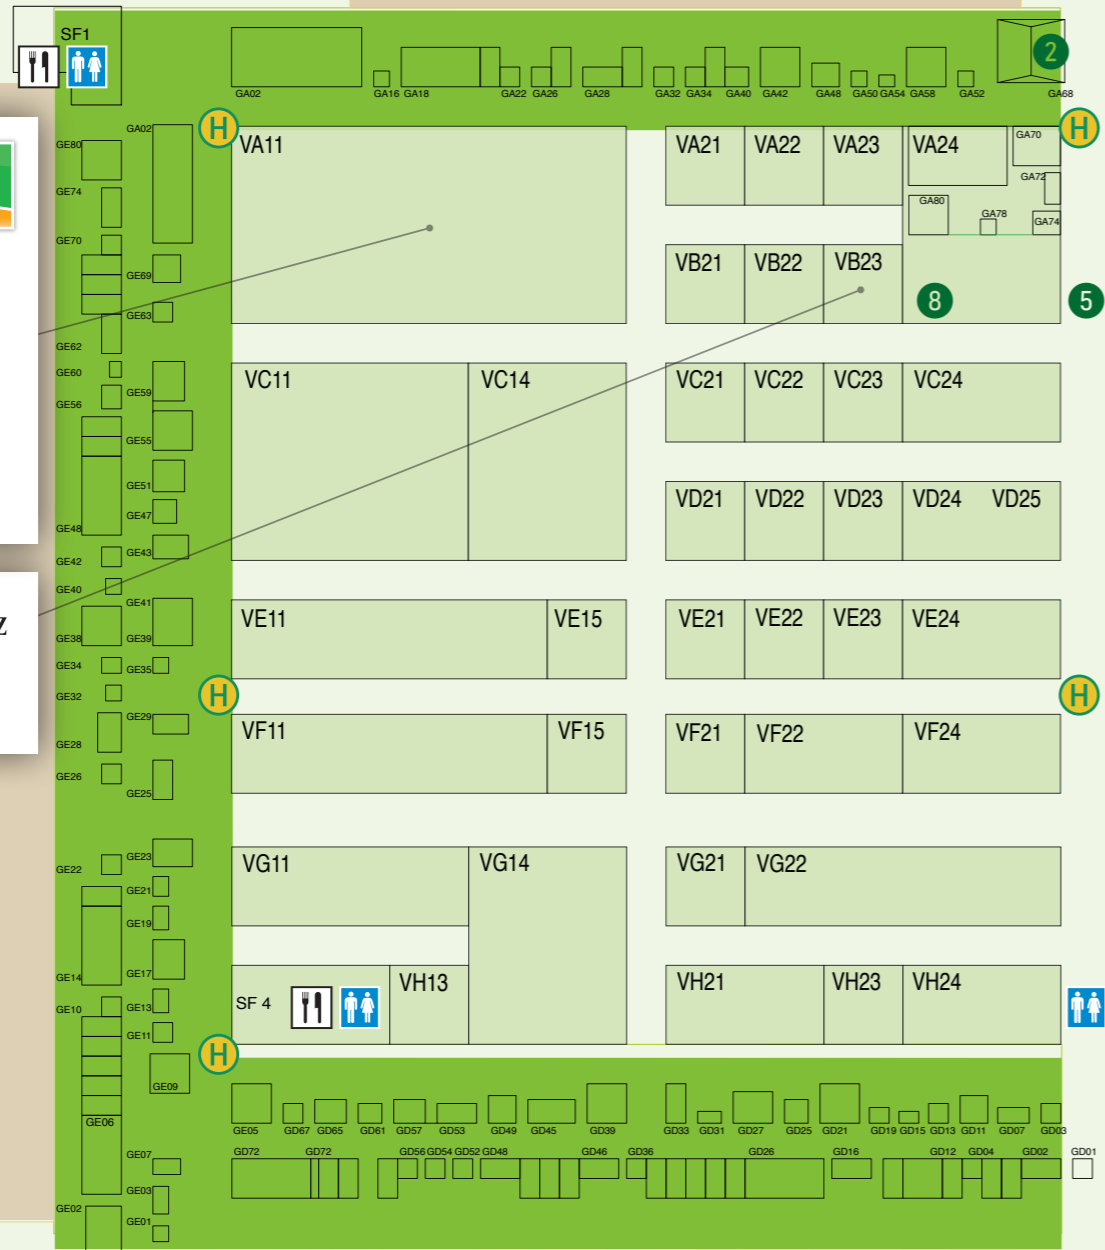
SF1

2

GA02 GA16 GA18 GA22 GA26 GA28 GA32 GA34 GA40 GA42 GA48 GA50 GA54 GA58 GA52 GA68

H

VA11

VA21 VA22 VA23 VA24

GA70

H

GA72

GA80

GA78

GA74

VB21 VB22 VB23

8

5

GE80 GA02 GE74 GE70 GE69 GE63 GE62 GE60 GE59 GE56 GE55 GE51 GE47 GE48 GE43 GE42 GE40 GE41 GE38 GE39 GE34 GE35 GE32 GE29 GE28 GE26 GE25 GE22 GE23 GE21 GE19 GE14 GE17 GE10 GE13 GE11 GE09 GE06 GE07 GE03 GE02 GE01

VC11 VC14

VC21 VC22 VC23 VC24

VD21 VD22 VD23 VD24 VD25

z

VE11 VE15

VE21 VE22 VE23 VE24

H

H

VF11 VF15

VF21 VF22 VF24

VG11 VG14

VG21 VG22

SF 4

VH13

VH21 VH23 VH24

H

GE05 GD67 GD65 GD61 GD57 GD53 GD49 GD45 GD39 GD33 GD31 GD27 GD25 GD21 GD19 GD15 GD13 GD11 GD07 GD03

GD72 GD72 GD56 GD54 GD52 GD48 GD46 GD36 GD26 GD16 GD12 GD04 GD02 GD01